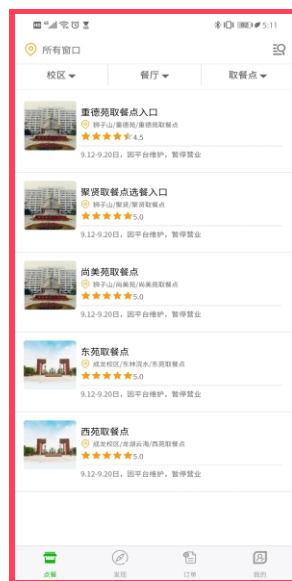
5:11

所有窗口

校区 餐厅 取餐点

重德苑取餐点入口
狮子山/重德苑/重德苑取餐点
4.5
9.12-9.20日，因平台维护，暂停营业

聚贤取餐点选餐入口
狮子山/聚贤/聚贤取餐点
5.0
9.12-9.20日，因平台维护，暂停营业

尚美苑取餐点
狮子山/尚美苑/尚美苑取餐点
5.0
9.12-9.20日，因平台维护，暂停营业

东苑取餐点
成龙校区/东林润水/东苑取餐点
5.0
9.12-9.20日，因平台维护，暂停营业

西苑取餐点
成龙校区/龙湖云海/西苑取餐点
5.0
9.12-9.20日，因平台维护，暂停营业

点餐 发现 订单 我的